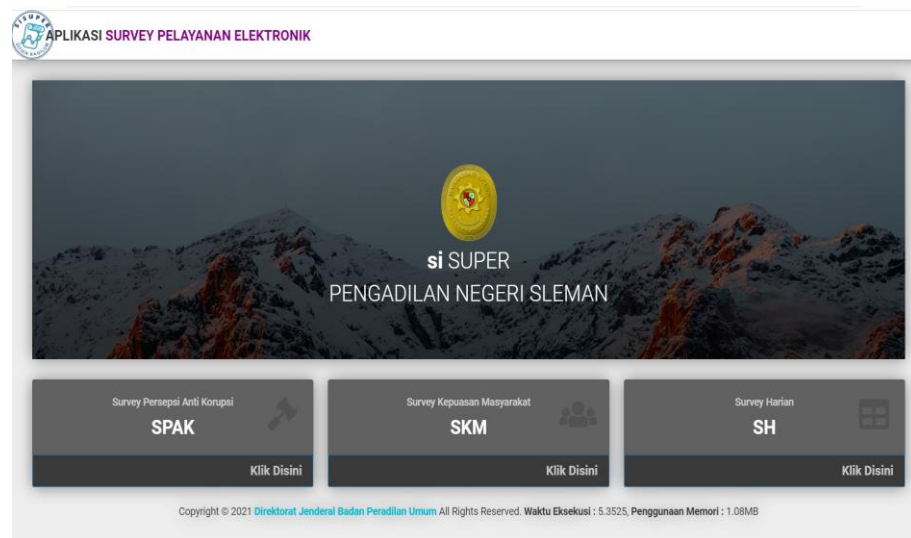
SISUPER

APLIKASI SURVEY PELAYANAN ELEKTRONIK

si SUPER
PENGADILAN NEGERI SLEMAN

Survey Persepsi Anti Korupsi
SPAK
Klik Disini

Survey Kepuasan Masyarakat
SKM
Klik Disini

Survey Harian
SH
Klik Disini

Copyright © 2021 Direktorat Jenderal Badan Peradilan Umum All Rights Reserved. Waktu Eksekusi : 5.3525, Penggunaan Memori : 1.08MB